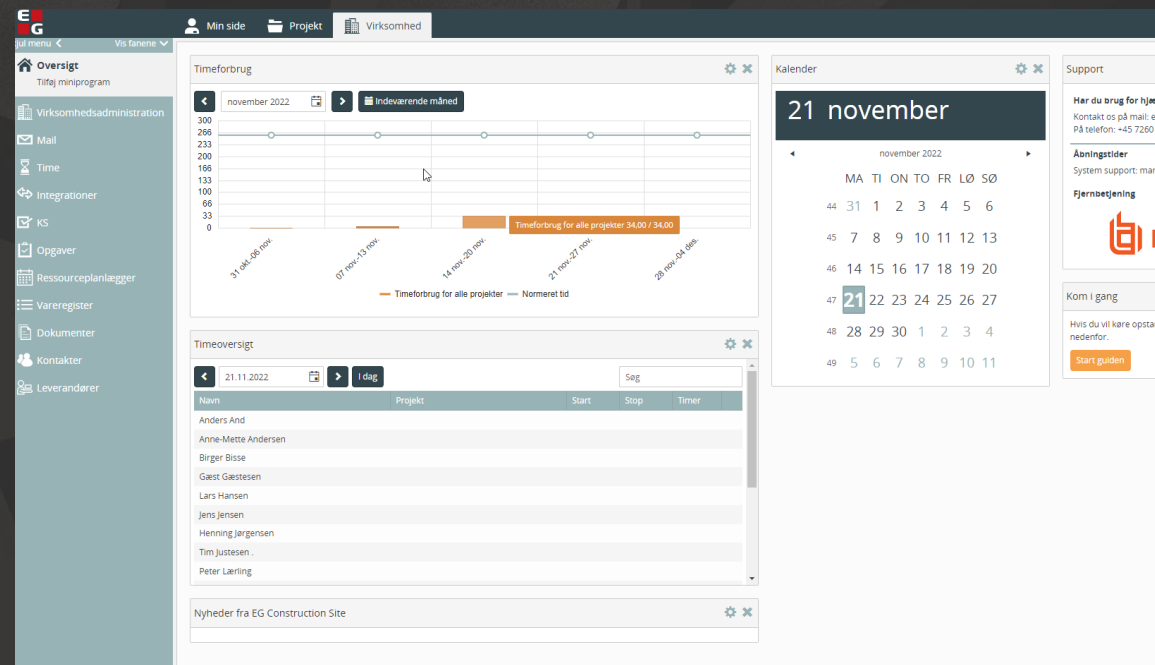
EG

Skjul menu Vis fanene

Oversigt
Tilføj miniprogram

Virksomhedsadministration
Mail
Time
Integrationer
KS
Opgaver
Ressourceplanlægger
Vareregister
Dokumenter
Kontakter
Leverandører

Min side | Projekt | Virksomhed

Timeforbrug

november 2022 | Indeværende måned

300
266
233
200
166
133
100
66
33
0

31 okt.-06 nov.
07 nov.-13 nov.
14 nov.-20 nov.
21 nov.-27 nov.
28 nov.-04 des.

Timeforbrug for alle projekter 34,00 / 34,00

Timeforbrug for alle projekter — Normeret tid

Timeoversigt

21.11.2022 | I dag | Søg

| Navn | Projekt | Start | Stop | Timer |
|---|---|---|---|---|
| Anders And | | | | |
| Anne-Mette Andersen | | | | |
| Birger Bisse | | | | |
| Gæst Gæstesen | | | | |
| Lars Hansen | | | | |
| Jens Jensen | | | | |
| Henning Jørgensen | | | | |
| Tim Justesen . | | | | |
| Peter Lærling | | | | |

Nyheder fra EG Construction Site

Kalender

21 november

november 2022

| | MA | TI | ON | TO | FR | LØ | SØ |
|---|---|---|---|---|---|---|---|
| 44 | 31 | 1 | 2 | 3 | 4 | 5 | 6 |
| 45 | 7 | 8 | 9 | 10 | 11 | 12 | 13 |
| 46 | 14 | 15 | 16 | 17 | 18 | 19 | 20 |
| 47 | 21 | 22 | 23 | 24 | 25 | 26 | 27 |
| 48 | 28 | 29 | 30 | 1 | 2 | 3 | 4 |
| 49 | 5 | 6 | 7 | 8 | 9 | 10 | 11 |

Support

Har du brug for hjæ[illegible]
Kontakt os på mail: e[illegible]
På telefon: +45 7260 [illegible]

Åbningstider
System support: ma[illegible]

Fjernbetjening

Kom i gang

Hvis du vil køre opsta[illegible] nedenfor.

Start guiden